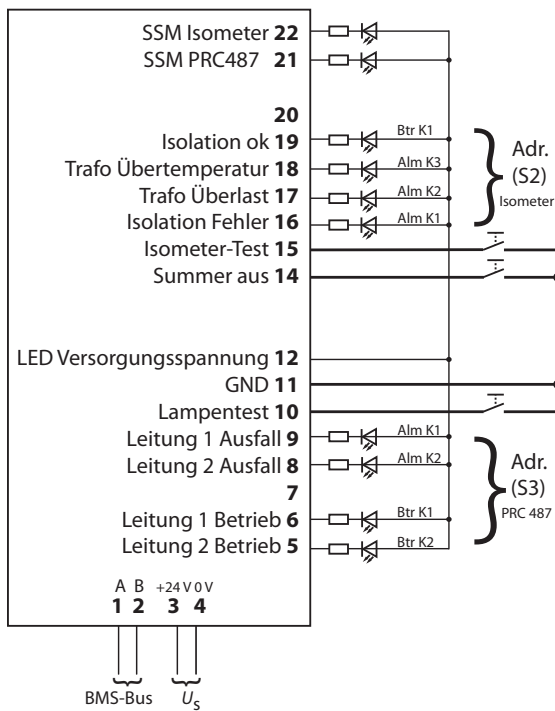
SSM Isometer **22**
SSM PRC487 **21**

**20**
Isolation ok **19**
Trafo Übertemperatur **18**
Trafo Überlast **17**
Isolation Fehler **16**
Isometer-Test **15**
Summer aus **14**

LED Versorgungsspannung **12**
GND **11**
Lampentest **10**
Leitung 1 Ausfall **9**
Leitung 2 Ausfall **8**
**7**
Leitung 1 Betrieb **6**
Leitung 2 Betrieb **5**

Btr K1
Alm K3
Alm K2
Alm K1

Adr. (S2) Isometer

Alm K1
Alm K2
Btr K1
Btr K2

Adr. (S3) PRC 487

A B +24 V 0 V
**1 2 3 4**

BMS-Bus
$U_S$